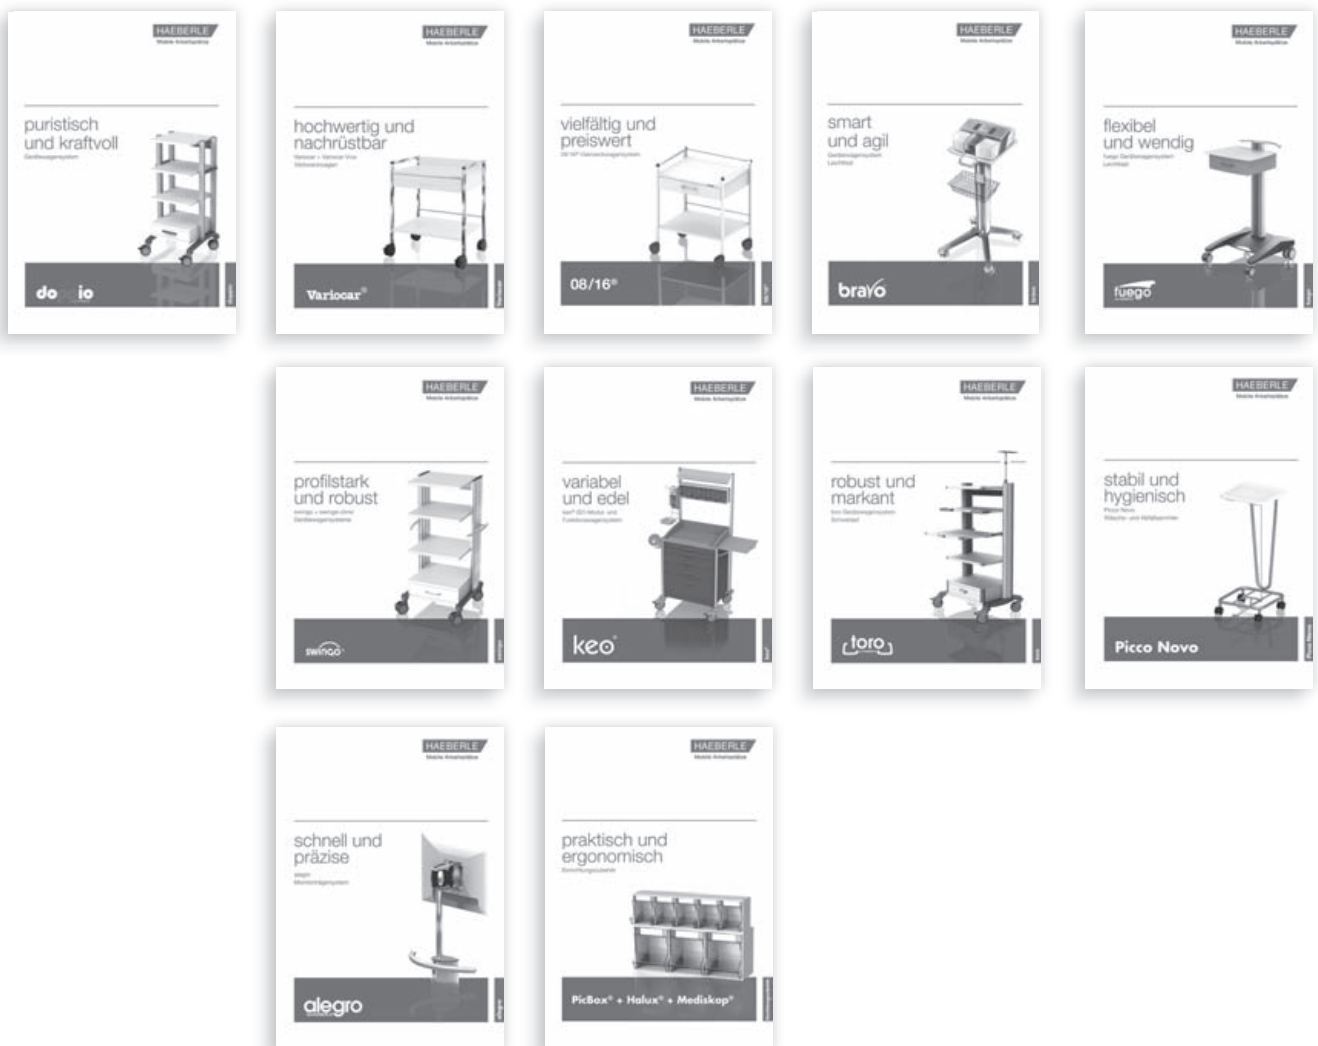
HAEBERLE
Mobile Arbeitsplätze

puristisch
und kraftvoll
Gerätewagensystem

do io

HAEBERLE
Mobile Arbeitsplätze

hochwertig und
nachrüstbar
Variocar + Variocar Vivo
Verbandwagen

Variocar®

HAEBERLE
Mobile Arbeitsplätze

vielfältig und
preiswert
08/16® Verbandwagensystem

08/16®

HAEBERLE
Mobile Arbeitsplätze

smart
und agil
Gerätewagensystem
Leichtbau

bravo

HAEBERLE
Mobile Arbeitsplätze

flexibel
und wendig
fuego Gerätewagensystem
Leichtbau

fuego

HAEBERLE
Mobile Arbeitsplätze

profilstark
und robust
swingo + swingo clinic
Gerätewagensysteme

swingo

HAEBERLE
Mobile Arbeitsplätze

variabel
und edel
keo® ISO-Modul- und
Funktionswagensystem

keo®

HAEBERLE
Mobile Arbeitsplätze

robust und
markant
toro Gerätewagensystem
Schwerlast

toro

HAEBERLE
Mobile Arbeitsplätze

stabil und
hygienisch
Picco Novo
Wäsche- und Abfallsammler

Picco Novo

HAEBERLE
Mobile Arbeitsplätze

schnell und
präzise
alegro
Monitorträgersystem

alegro

HAEBERLE
Mobile Arbeitsplätze

praktisch und
ergonomisch
Einrichtungszubehör

PicBox® + Halux® + Mediskop®